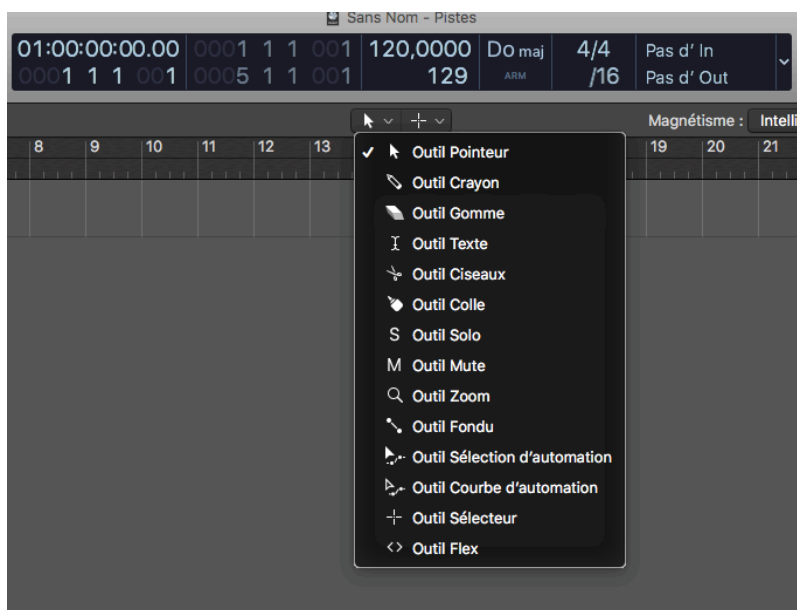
Sans Nom - Pistes

01:00:00:00.00 0001 1 1 001 120,0000 Do maj 4/4 Pas d' In
0001 1 1 001 0005 1 1 001 129 ARM /16 Pas d' Out

Magnétisme : Intelli

8 9 10 11 12 13 19 20 21

✓ Outil Pointeur
Outil Crayon
Outil Gomme
Outil Texte
Outil Ciseaux
Outil Colle
S Outil Solo
M Outil Mute
Outil Zoom
Outil Fondu
Outil Sélection d'automation
Outil Courbe d'automation
Outil Sélecteur
<> Outil Flex